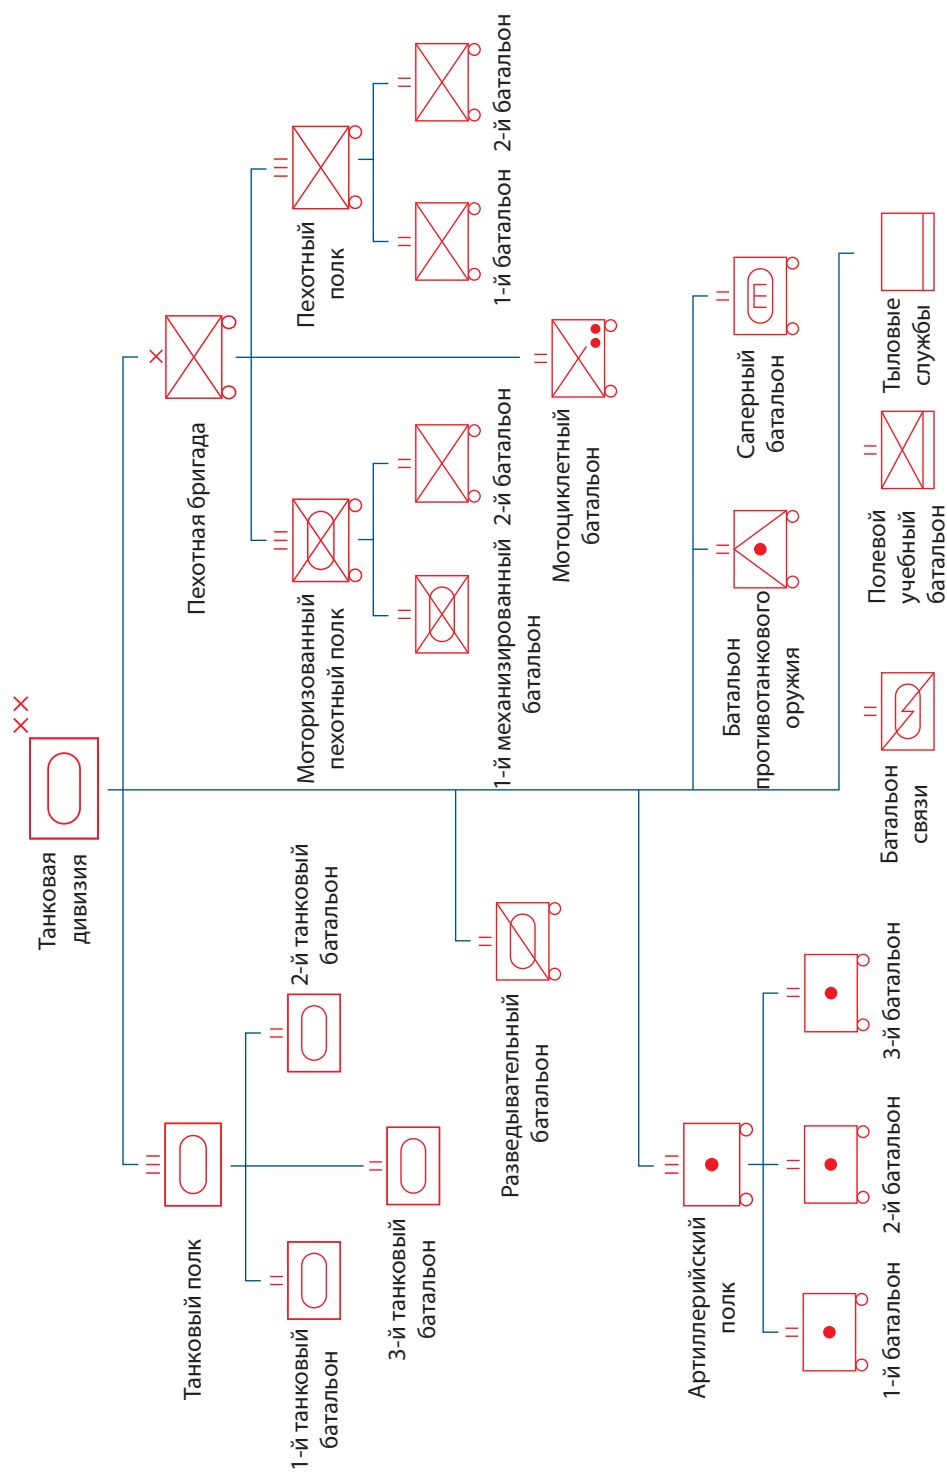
Танковая дивизия

Танковый полк

1-й танковый батальон

2-й танковый батальон

3-й танковый батальон

Разведывательный батальон

Артиллерийский полк

1-й батальон

2-й батальон

3-й батальон

Пехотная бригада

Моторизованный пехотный полк

1-й механизированный батальон

2-й батальон

Пехотный полк

1-й батальон

2-й батальон

Мотоциклетный батальон

Батальон противотанкового оружия

Саперный батальон

Батальон связи

Полевой учебный батальон

Тыловые службы